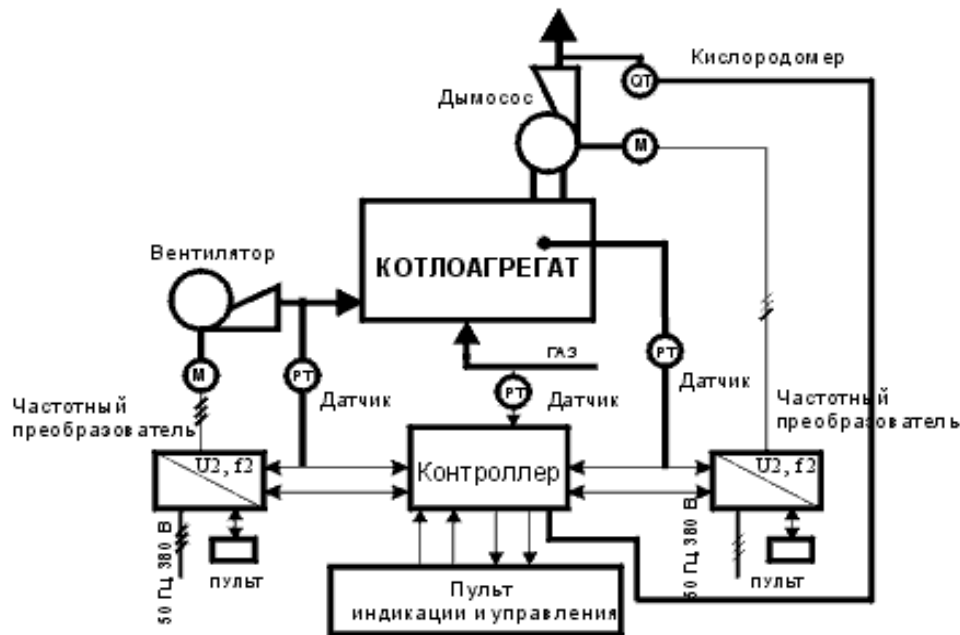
Кислородомер

QT

Дымосос

M

КОТЛОАГРЕГАТ

Вентилятор

ГАЗ

M

PT

PT

PT

Датчик

Датчик

Датчик

Частотный преобразователь

Частотный преобразователь

U2, f2

Контроллер

U2, f2

50 Гц 380 В

пульт

50 Гц 380 В

пульт

Пульт индикации и управления